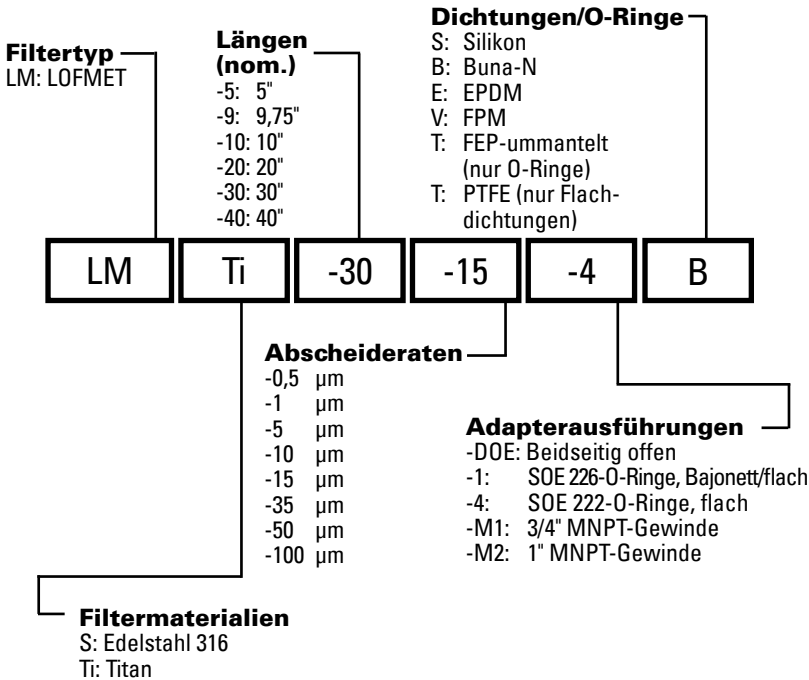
Filtertyp
LM: LOFMET

Längen (nom.)
-5: 5"
-9: 9,75"
-10: 10"
-20: 20"
-30: 30"
-40: 40"

Dichtungen/O-Ringe
S: Silikon
B: Buna-N
E: EPDM
V: FPM
T: FEP-ummantelt (nur O-Ringe)
T: PTFE (nur Flachdichtungen)

| LM | Ti | -30 | -15 | -4 | B |
|---|---|---|---|---|---|

Abscheideraten
-0,5 µm
-1 µm
-5 µm
-10 µm
-15 µm
-35 µm
-50 µm
-100 µm

Adapterausführungen
-DOE: Beidseitig offen
-1: SOE 226-O-Ringe, Bajonett/flach
-4: SOE 222-O-Ringe, flach
-M1: 3/4" MNPT-Gewinde
-M2: 1" MNPT-Gewinde

Filtermaterialien
S: Edelstahl 316
Ti: Titan